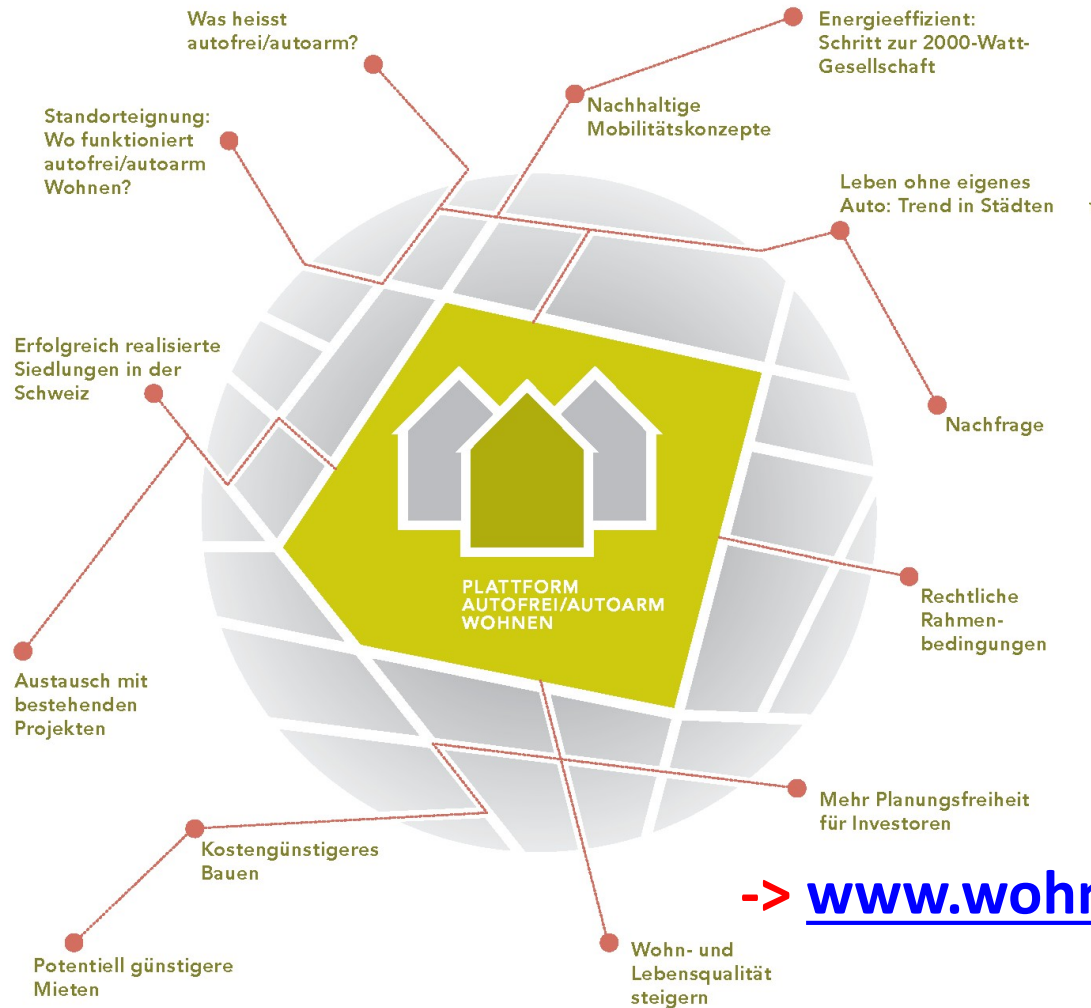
Was heisst autofrei/autoarm?

Energieeffizient: Schritt zur 2000-Watt-Gesellschaft

Standorteignung: Wo funktioniert autofrei/autoarm Wohnen?

Nachhaltige Mobilitätskonzepte

Leben ohne eigenes Auto: Trend in Städten

Erfolgreich realisierte Siedlungen in der Schweiz

Nachfrage

PLATTFORM AUTOFREI/AUTOARM WOHNEN

Rechtliche Rahmenbedingungen

Austausch mit bestehenden Projekten

Mehr Planungsfreiheit für Investoren

Kostengünstigeres Bauen

-> www.wohn

Potentiell günstigere Mieten

Wohn- und Lebensqualität steigern